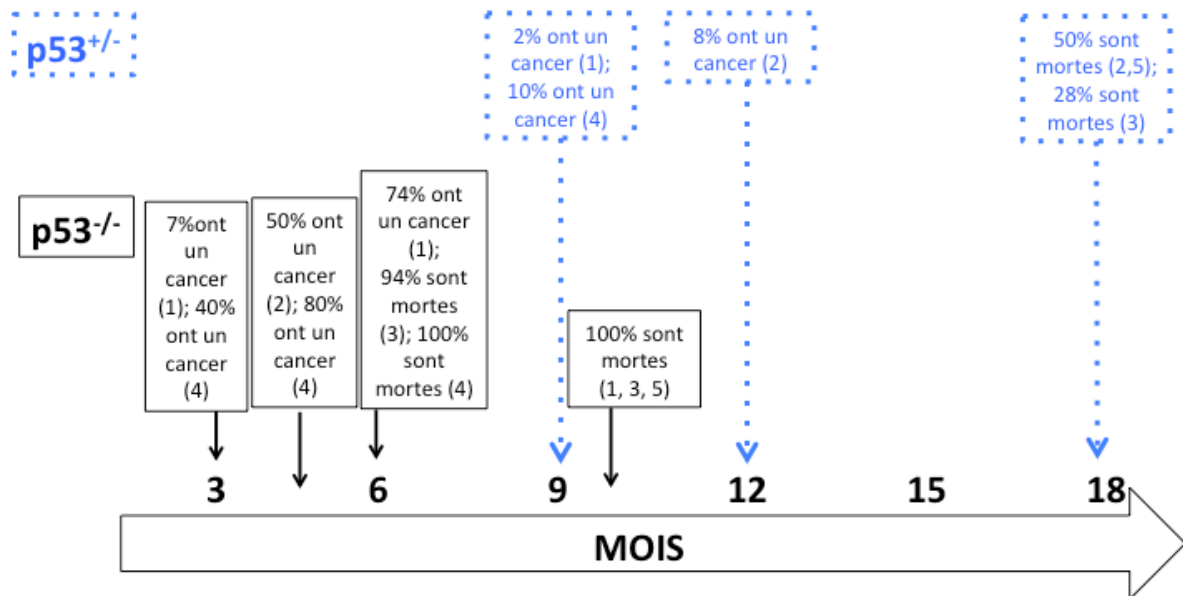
$p53^{+/-}$

2% ont un cancer (1); 10% ont un cancer (4)

8% ont un cancer (2)

50% sont mortes (2,5); 28% sont mortes (3)

$p53^{-/-}$

7%ont un cancer (1); 40% ont un cancer (4)

50% ont un cancer (2); 80% ont un cancer (4)

74% ont un cancer (1); 94% sont mortes (3); 100% sont mortes (4)

100% sont mortes (1, 3, 5)

3 6 9 12 15 18

MOIS